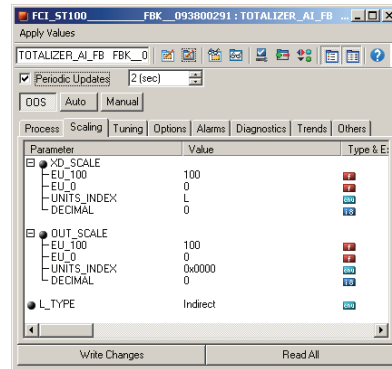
FCI_ST100__________FBK__093800291 : TOTALIZER_AI_FB

Apply Values

TOTALIZER_AI_FB FBK__0

Periodic Updates 2 (sec)

OOS Auto Manual

Process Scaling Tuning Options Alarms Diagnostics Trends Others

| Parameter | Value | Type & E |
|---|---|---|
| XD_SCALE | | |
| EU_100 | 100 | |
| EU_0 | 0 | |
| UNITS_INDEX | L | |
| DECIMAL | 0 | |
| OUT_SCALE | | |
| EU_100 | 100 | |
| EU_0 | 0 | |
| UNITS_INDEX | 0x0000 | |
| DECIMAL | 0 | |
| L_TYPE | Indirect | |

Write Changes Read All